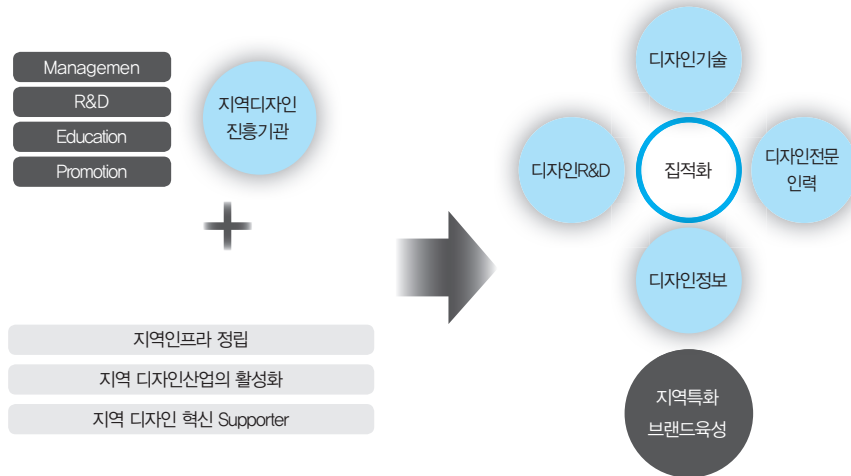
Managemen
R&D
Education
Promotion

지역디자인 진흥기관

+

지역인프라 정립
지역 디자인산업의 활성화
지역 디자인 혁신 Supporter

디자인기술
디자인R&D
집적화
디자인전문 인력
디자인정보

지역특화 브랜드육성